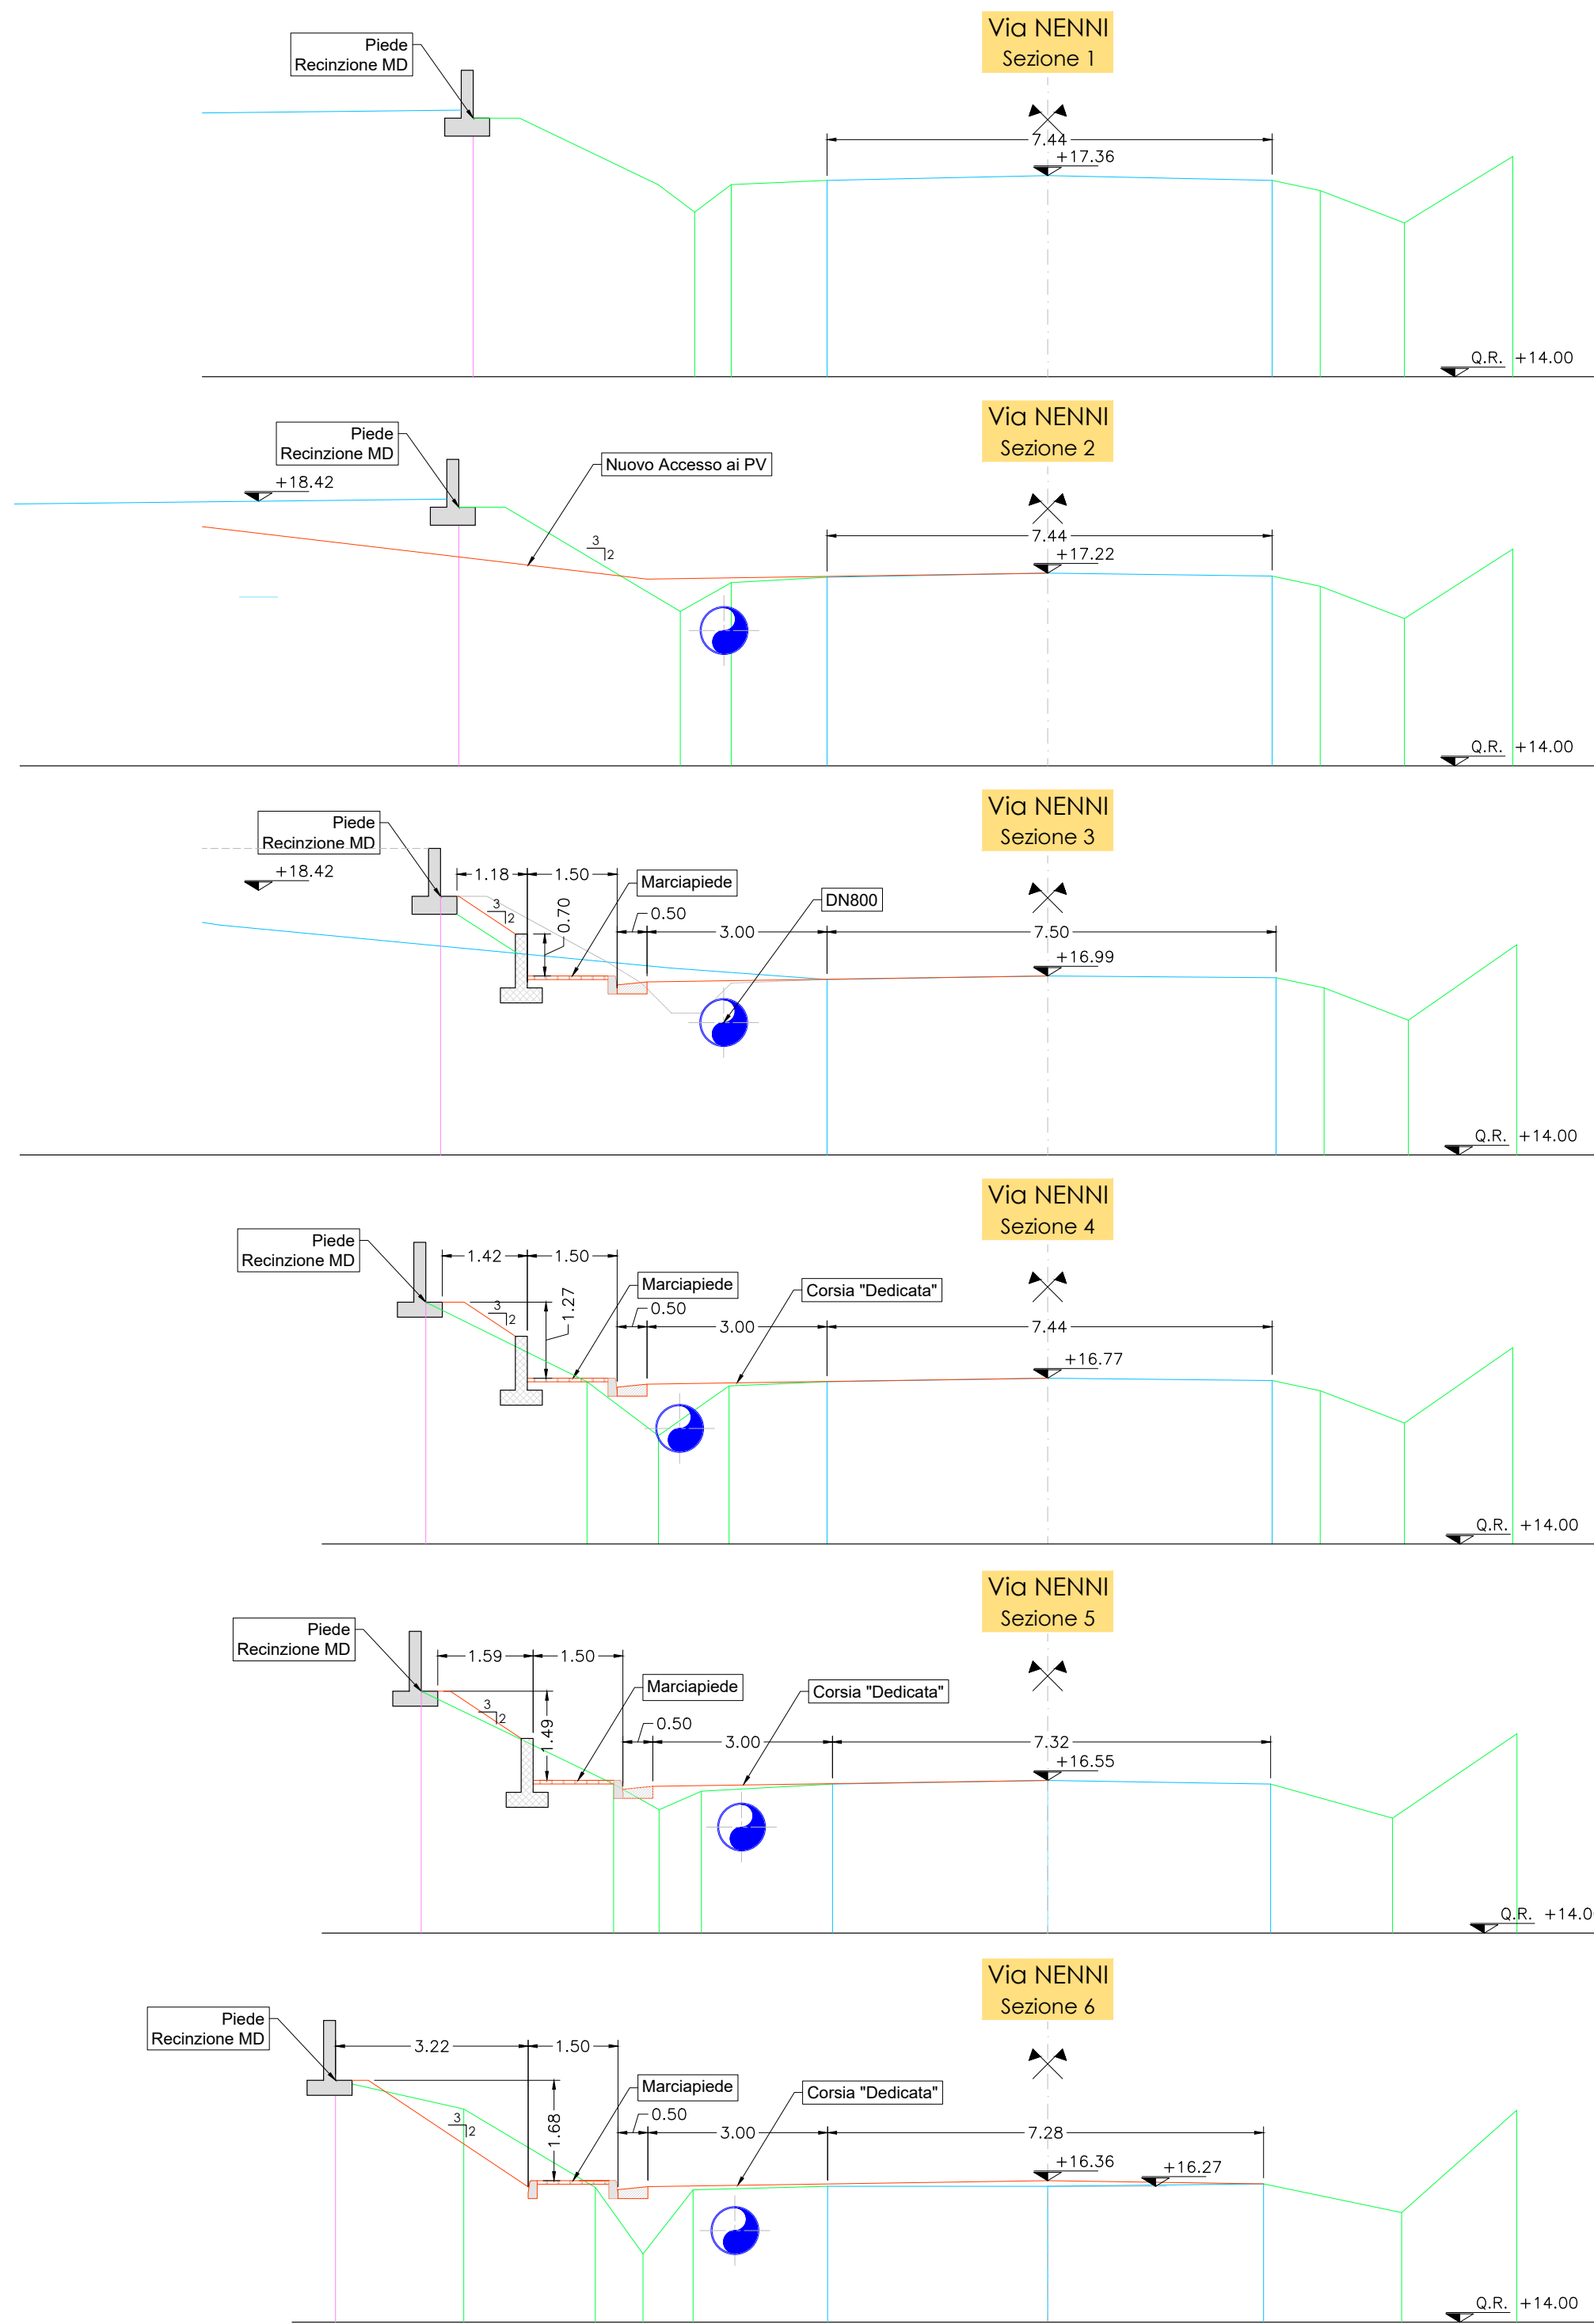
Piede Recinzione MD

Via NENNI
Sezione 1

7.44
+17.36

Q.R. +14.00

Piede Recinzione MD

Via NENNI
Sezione 2

Nuovo Accesso ai PV

+18.42

3
2

7.44
+17.22

Q.R. +14.00

Piede Recinzione MD

Via NENNI
Sezione 3

+18.42

1.18 1.50

Marciapiede

DN800

3
2

0.70

0.50

3.00

7.50
+16.99

Q.R. +14.00

Piede Recinzione MD

Via NENNI
Sezione 4

1.42 1.50

Marciapiede

Corsia "Dedicata"

3
2

1.27

0.50

3.00

7.44
+16.77

Q.R. +14.00

Piede Recinzione MD

Via NENNI
Sezione 5

1.59 1.50

Marciapiede

Corsia "Dedicata"

3
2

1.49

0.50

3.00

7.32
+16.55

Q.R. +14.0

Piede Recinzione MD

Via NENNI
Sezione 6

3.22 1.50

Marciapiede

Corsia "Dedicata"

3
2

1.68

0.50

3.00

7.28
+16.36
+16.27

Q.R. +14.00